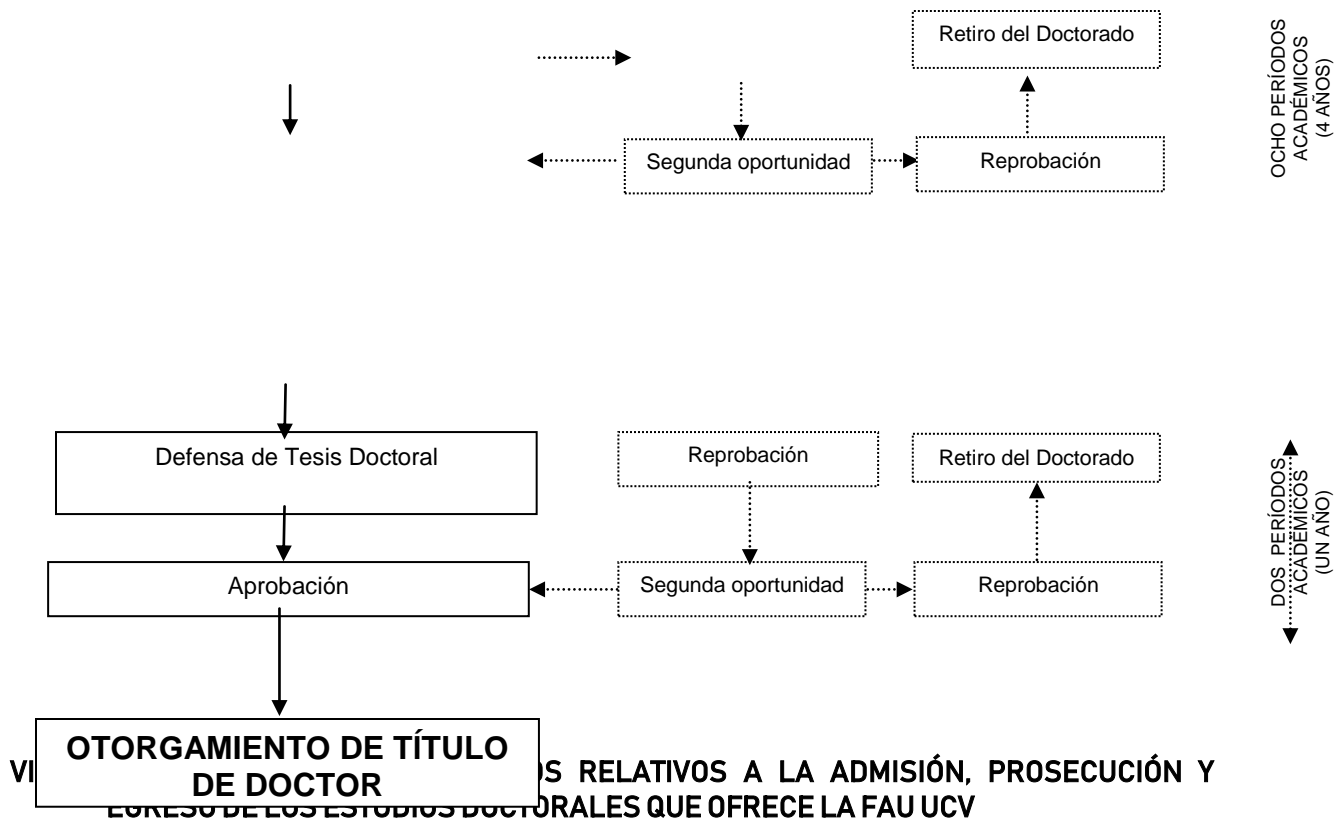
Retiro del Doctorado

Segunda oportunidad

Reprobación

OCHO PERÍODOS ACADÉMICOS (4 AÑOS)

Defensa de Tesis Doctoral

Reprobación

Retiro del Doctorado

Aprobación

Segunda oportunidad

Reprobación

DOS PERÍODOS ACADÉMICOS (UN AÑO)

OTORGAMIENTO DE TÍTULO DE DOCTOR

VI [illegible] S RELATIVOS A LA ADMISIÓN, PROSECUCIÓN Y EGRESO DE LOS ESTUDIOS DOCTORALES QUE OFRECE LA FAU UCV